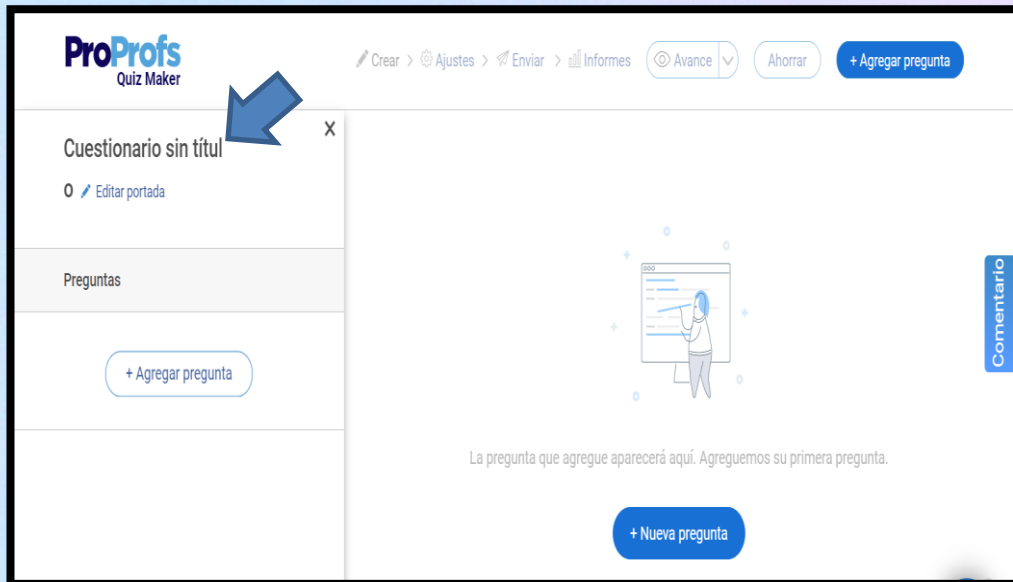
ProProfs
Quiz Maker

Crear > Ajustes > Enviar > Informes   Avance   Ahorrar   + Agregar pregunta

X

Cuestionario sin títul

0 Editar portada

Preguntas

+ Agregar pregunta

La pregunta que agregue aparecerá aquí. Agreguemos su primera pregunta.

+ Nueva pregunta

Comentario